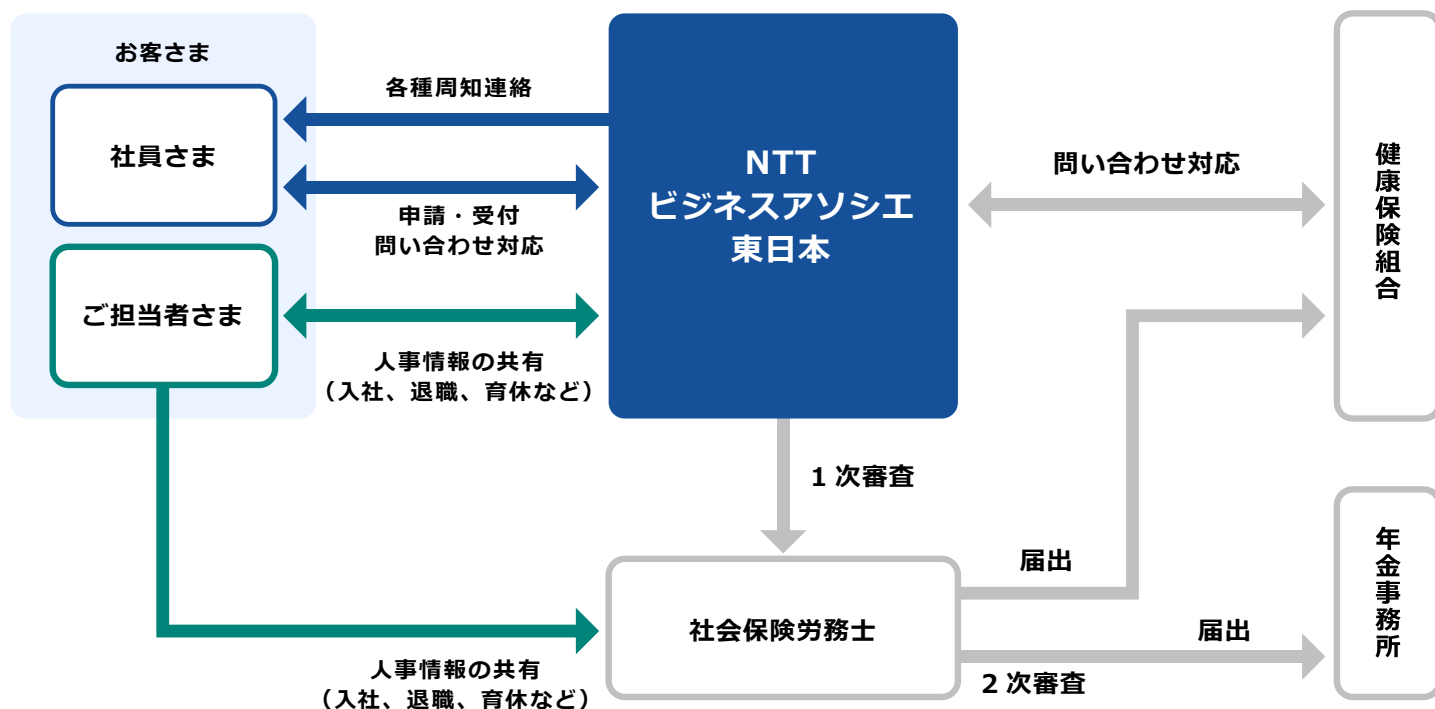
お客さま

社員さま

ご担当者さま

各種周知連絡

申請・受付
問い合わせ対応

人事情報の共有
（入社、退職、育休など）

NTT
ビジネスアソシエ
東日本

問い合わせ対応

健康保険組合

1 次審査

届出

社会保険労務士

届出

2 次審査

人事情報の共有
（入社、退職、育休など）

年金事務所